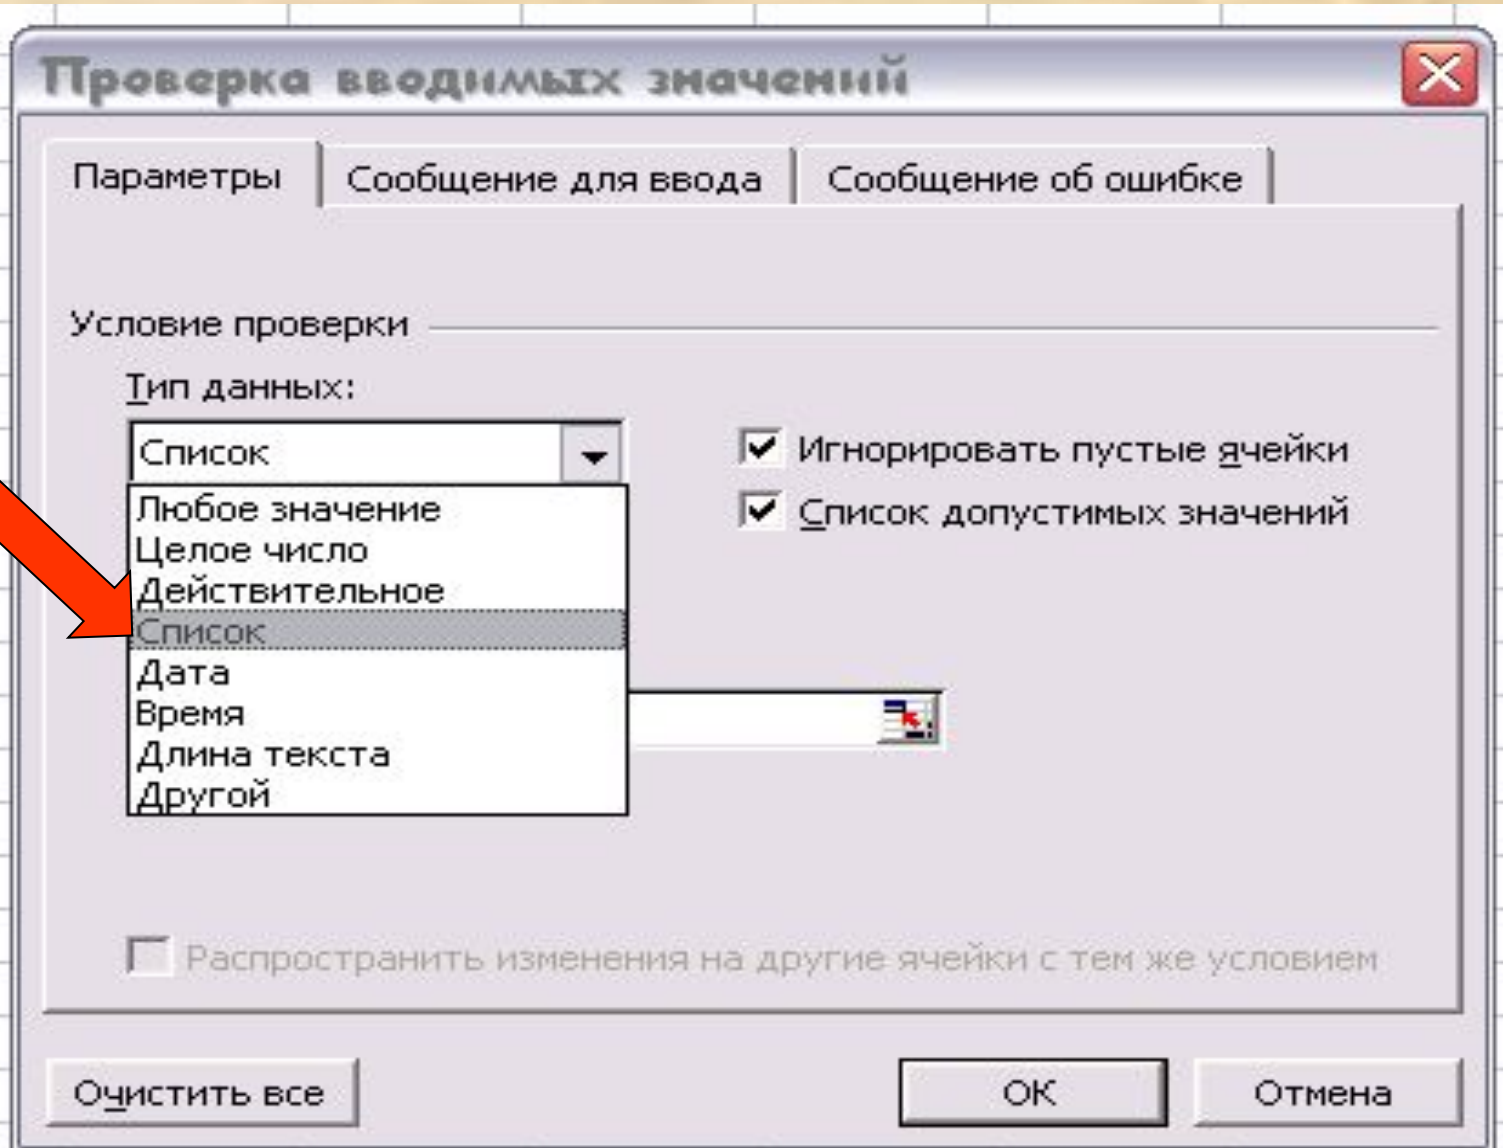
Проверка вводимых значений

Параметры | Сообщение для ввода | Сообщение об ошибке

Условие проверки

Тип данных:

Список

Любое значение
Целое число
Действительное
Список
Дата
Время
Длина текста
Другой

Игнорировать пустые ячейки

Список допустимых значений

Распространить изменения на другие ячейки с тем же условием

Очистить все

ОК

Отмена